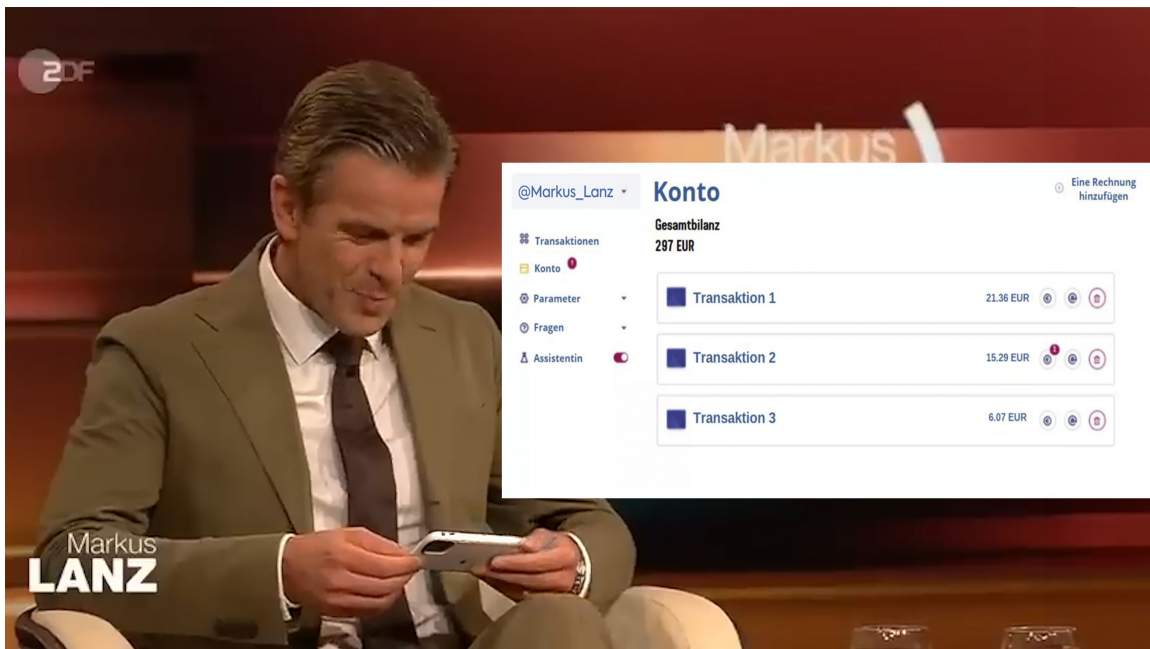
ZDF

Markus

@Markus_Lanz

Transaktionen
Konto 1
Parameter
Fragen
Assistentin

Konto

Eine Rechnung hinzufügen

Gesamtbilanz
297 EUR

Transaktion 1 21.36 EUR

Transaktion 2 15.29 EUR 1

Transaktion 3 6.07 EUR

Markus
LANZ